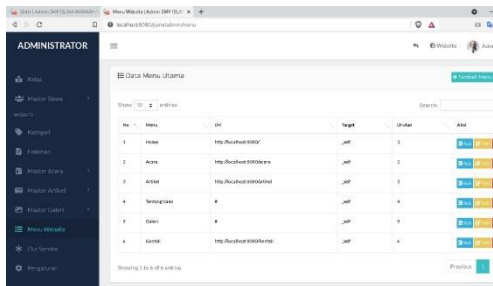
Data Lulusan SMP ISLAM AMANAH | Menu Website | Admin SMP ISLA ×  +

localhost:8080/panel/admin/menu

ADMINISTRATOR

≡

Website  Adm

Kelas

Master Siswa

WEBSITE

Kategori

Halaman

Master Acara

Master Artikel

Master Galeri

Menu Website

Our Service

Pengaturan

Data Menu Utama

+ Tambah Menu

Show 10 entries

Search:

| No | Menu | Url | Target | Urutan | Aksi |
|---|---|---|---|---|---|
| 1 | Home | http://localhost:8080/ | _self | 1 | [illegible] |
| 2 | Acara | http://localhost:8080/acara | _self | 2 | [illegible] |
| 3 | Artikel | http://localhost:8080/artikel | _self | 3 | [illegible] |
| 4 | Tentang kami | # | _self | 4 | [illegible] |
| 5 | Galeri | # | _self | 5 | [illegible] |
| 6 | Kontak | http://localhost:8080/kontak | _self | 6 | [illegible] |

Showing 1 to 6 of 6 entries

Previous 1